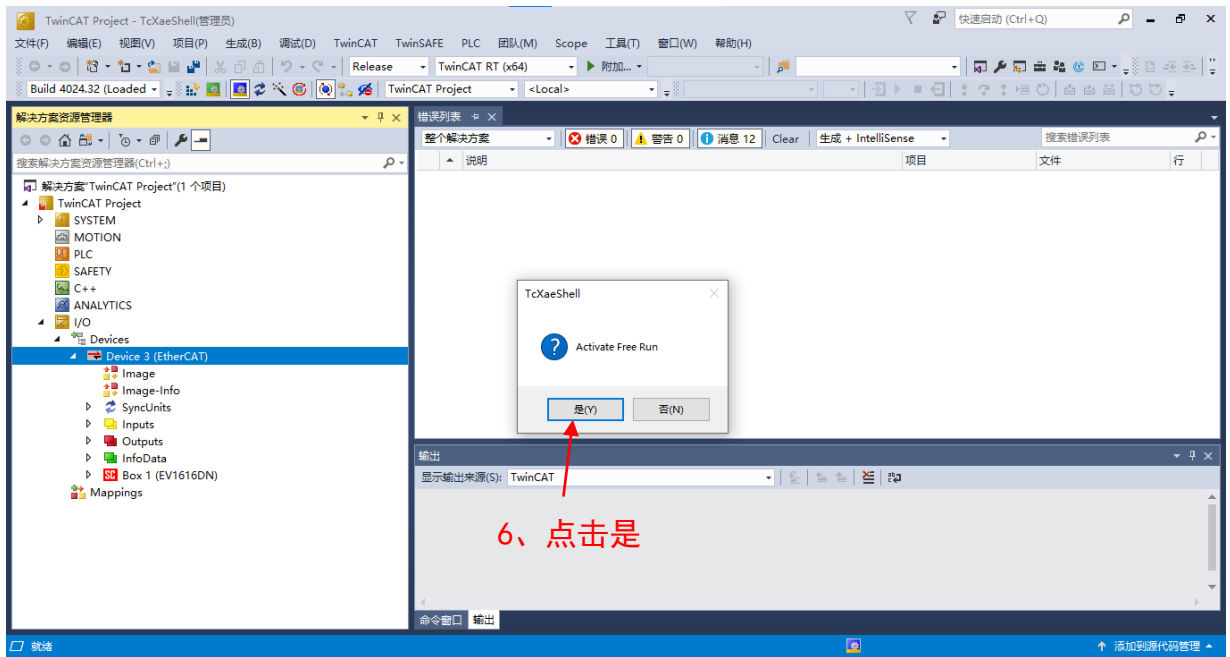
TwinCAT Project - TcXaeShell(管理员)

快速启动 (Ctrl+Q)

文件(F) 编辑(E) 视图(V) 项目(P) 生成(B) 调试(D) TwinCAT TwinSAFE PLC 团队(M) Scope 工具(T) 窗口(W) 帮助(H)

Release
TwinCAT RT (x64)
附加...

Build 4024.32 (Loaded
TwinCAT Project
<Local>

解决方案资源管理器

搜索解决方案资源管理器(Ctrl+;)

解决方案"TwinCAT Project"(1 个项目)
TwinCAT Project
SYSTEM
MOTION
PLC
SAFETY
C++
ANALYTICS
I/O
Devices
Device 3 (EtherCAT)
Image
Image-Info
SyncUnits
Inputs
Outputs
InfoData
Box 1 (EV1616DN)
Mappings

错误列表

整个解决方案
错误 0
警告 0
消息 12
Clear
生成 + IntelliSense
搜索错误列表

说明
项目
文件
行

TcXaeShell

Activate Free Run

是(Y)
否(N)

输出

显示输出来源(S): TwinCAT

6、点击是

命令窗口
输出

就绪

添加到源代码管理